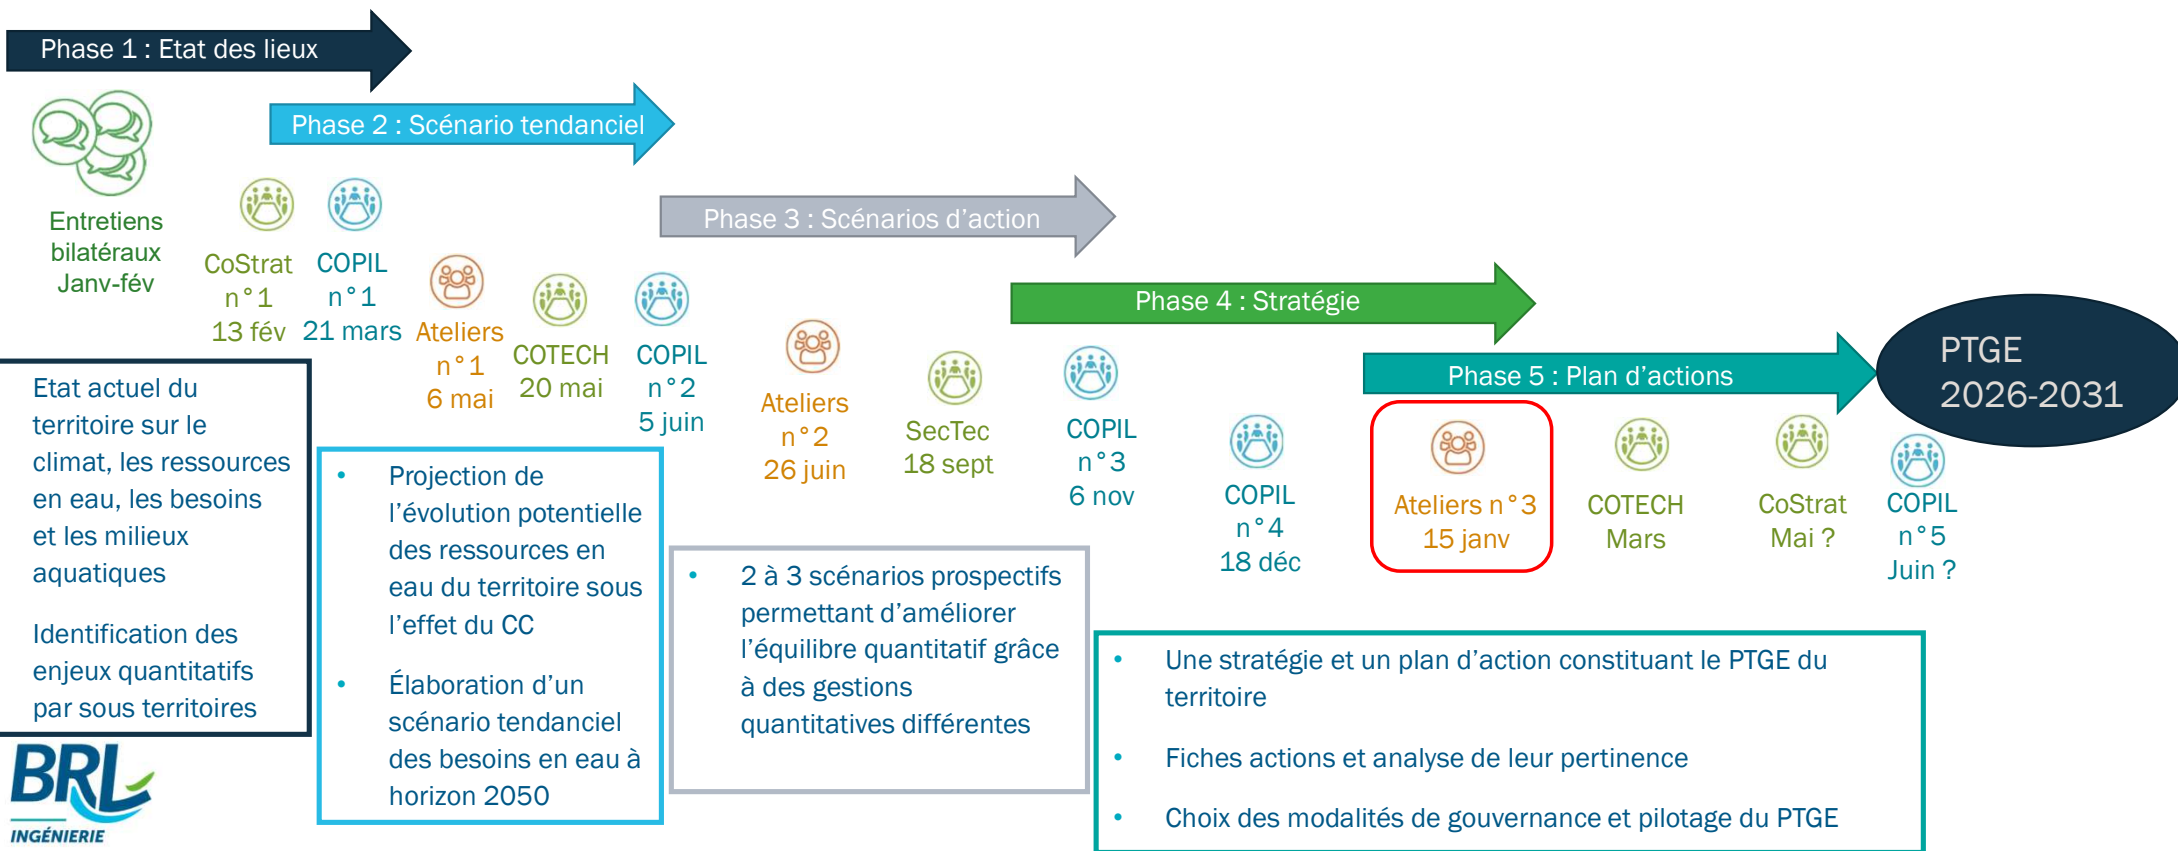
Phase 1 : Etat des lieux

Phase 2 : Scénario tendanciel

Phase 3 : Scénarios d'action

Phase 4 : Stratégie

Phase 5 : Plan d'actions

PTGE 2026-2031

Entretiens bilatéraux Janv-fév

CoStrat n°1 13 fév

COPIL n°1 21 mars

Ateliers n°1 6 mai

COTECH 20 mai

COPIL n°2 5 juin

Ateliers n°2 26 juin

SecTec 18 sept

COPIL n°3 6 nov

COPIL n°4 18 déc

Ateliers n°3 15 janv

COTECH Mars

CoStrat Mai ?

COPIL n°5 Juin ?

Etat actuel du territoire sur le climat, les ressources en eau, les besoins et les milieux aquatiques

Identification des enjeux quantitatifs par sous territoires

• Projection de l'évolution potentielle des ressources en eau du territoire sous l'effet du CC

• Élaboration d'un scénario tendanciel des besoins en eau à horizon 2050

• 2 à 3 scénarios prospectifs permettant d'améliorer l'équilibre quantitatif grâce à des gestions quantitatives différentes

• Une stratégie et un plan d'action constituant le PTGE du territoire

• Fiches actions et analyse de leur pertinence

• Choix des modalités de gouvernance et pilotage du PTGE

BRL INGÉNIERIE